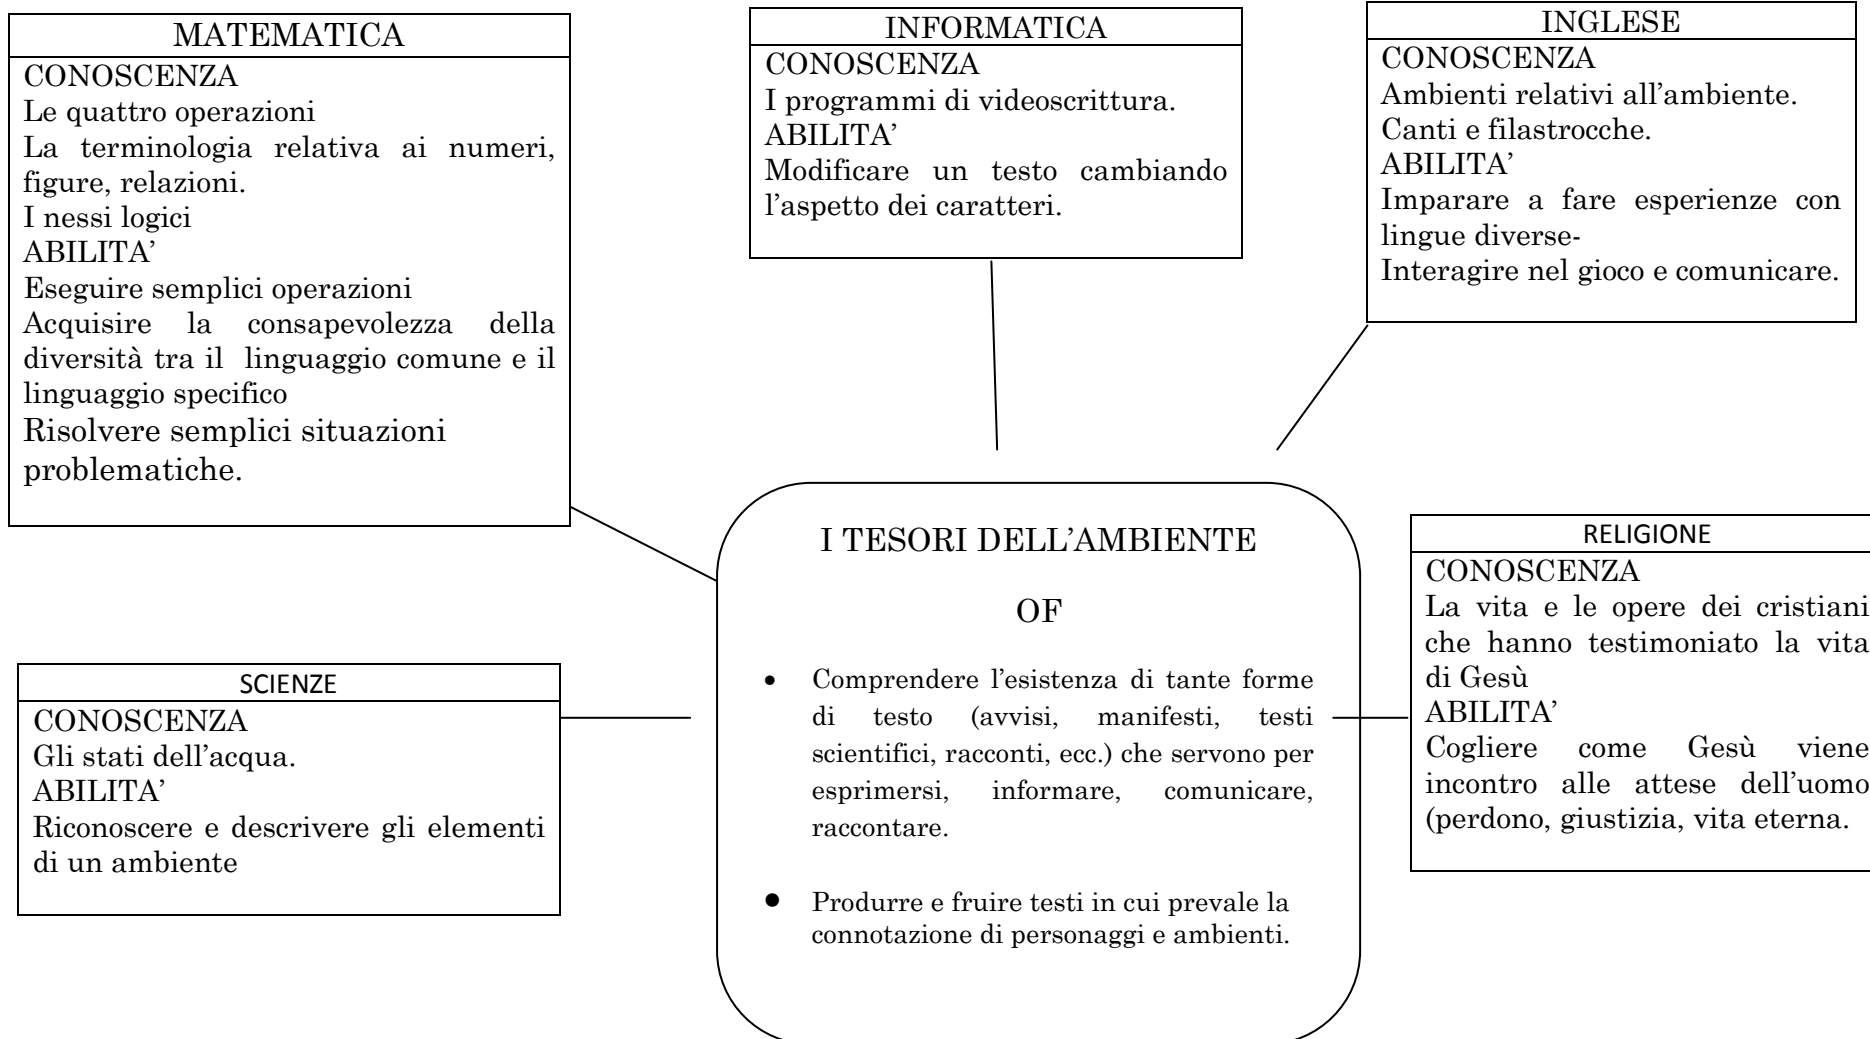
MATEMATICA
CONOSCENZA
Le quattro operazioni
La terminologia relativa ai numeri, figure, relazioni.
I nessi logici
ABILITA'
Eseguire semplici operazioni
Acquisire la consapevolezza della diversità tra il linguaggio comune e il linguaggio specifico
Risolvere semplici situazioni problematiche.

INFORMATICA
CONOSCENZA
I programmi di videoscrittura.
ABILITA'
Modificare un testo cambiando l'aspetto dei caratteri.

INGLESE
CONOSCENZA
Ambienti relativi all'ambiente.
Canti e filastrocche.
ABILITA'
Imparare a fare esperienze con lingue diverse-
Interagire nel gioco e comunicare.

I TESORI DELL'AMBIENTE

OF

- Comprendere l'esistenza di tante forme di testo (avvisi, manifesti, testi scientifici, racconti, ecc.) che servono per esprimersi, informare, comunicare, raccontare.

- Produrre e fruire testi in cui prevale la connotazione di personaggi e ambienti.

RELIGIONE
CONOSCENZA
La vita e le opere dei cristiani che hanno testimoniato la vita di Gesù
ABILITA'
Cogliere come Gesù viene incontro alle attese dell'uomo (perdono, giustizia, vita eterna.

SCIENZE
CONOSCENZA
Gli stati dell'acqua.
ABILITA'
Riconoscere e descrivere gli elementi di un ambiente